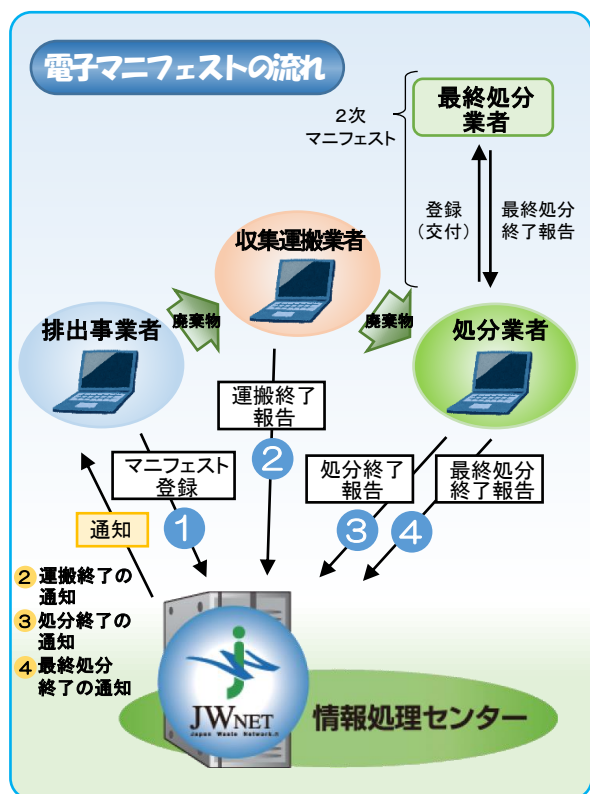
電子マニフェストの流れ

最終処分業者

2次マニフェスト

登録（交付）

最終処分終了報告

収集運搬業者

排出事業者

廃棄物

廃棄物

処分業者

運搬終了報告

マニフェスト登録

2

処分終了報告

最終処分終了報告

通知

1

3

4

2 運搬終了の通知

3 処分終了の通知

4 最終処分終了の通知

JWNET

Japan Waste Network

情報処理センター